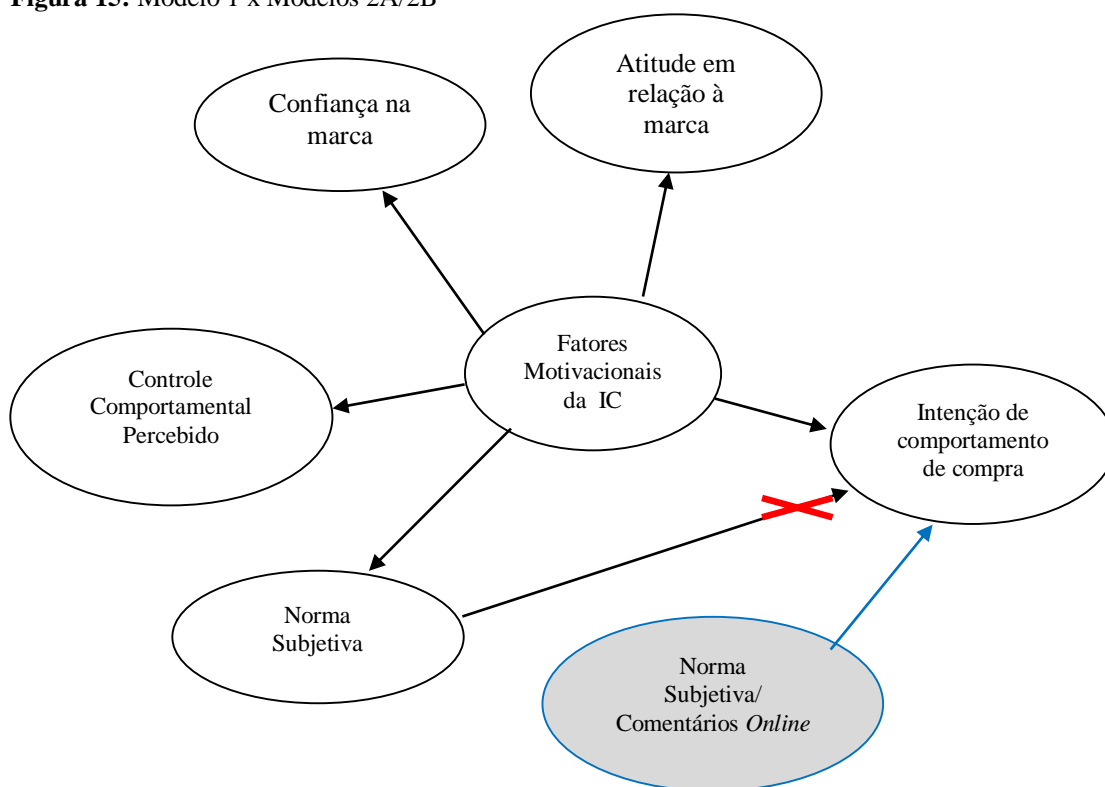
**Figura 15:** Modelo 1 x Modelos 2A/2B

Atitude em relação à marca

Confiança na marca

Fatores Motivacionais da IC

Controle Comportamental Percebido

Intenção de comportamento de compra

Norma Subjetiva

Norma Subjetiva/ Comentários *Online*